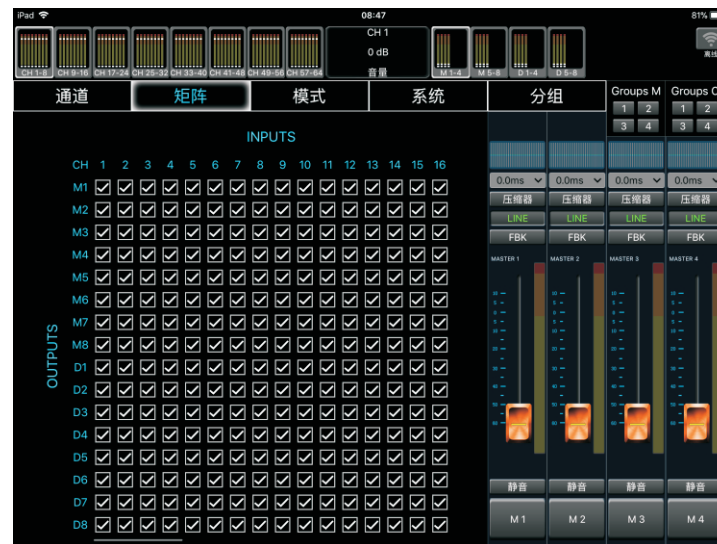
iPad 08:47 81%

CH 1-8 CH 9-16 CH 17-24 CH 25-32 CH 33-40 CH 41-48 CH 49-56 CH 57-64

CH 1
0 dB
音量

M 1-4 M 5-8 D 1-4 D 5-8

离线

通道 矩阵 模式 系统 分组

Groups M
1 2
3 4

Groups C
1 2
3 4

INPUTS

CH 1 2 3 4 5 6 7 8 9 10 11 12 13 14 15 16

OUTPUTS

M1
M2
M3
M4
M5
M6
M7
M8
D1
D2
D3
D4
D5
D6
D7
D8

0.0ms 0.0ms 0.0ms 0.0ms
压缩器 压缩器 压缩器 压缩器
LINE LINE LINE LINE
FBK FBK FBK FBK

MASTER 1 MASTER 2 MASTER 3 MASTER 4

静音 静音 静音 静音

M 1 M 2 M 3 M 4